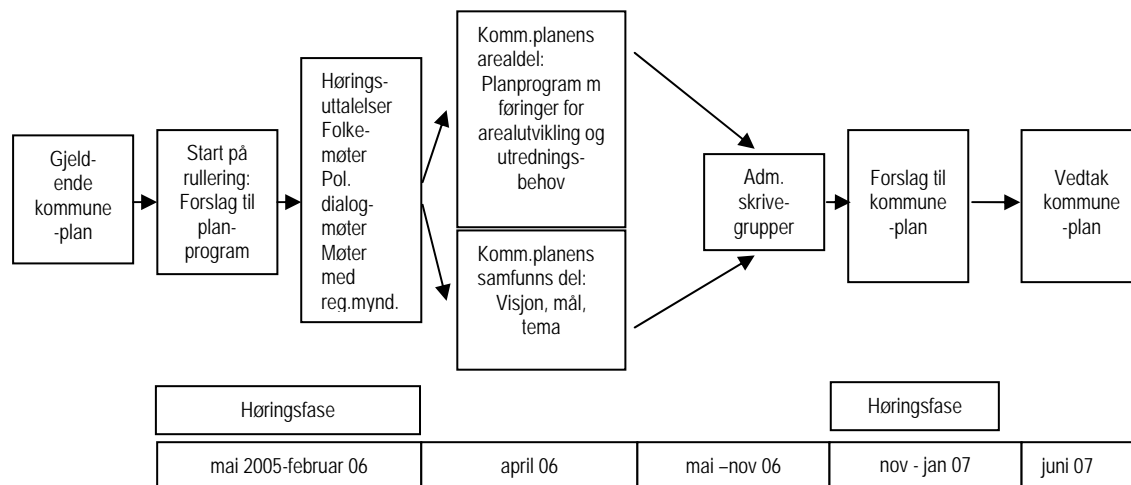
Gjeldende kommune-plan

Start på rullering: Forslag til planprogram

Høringsuttalelser Folkemøter Pol. dialogmøter Møter med reg.mynd.

Komm.planens arealdel: Planprogram m føringer for arealutvikling og utredningsbehov

Komm.planens samfunns del: Visjon, mål, tema

Adm. skrivegrupper

Forslag til kommune-plan

Vedtak kommune-plan

Høringsfase

Høringsfase

| mai 2005-februar 06 | april 06 | mai –nov 06 | nov - jan 07 | juni 07 |
|---|---|---|---|---|